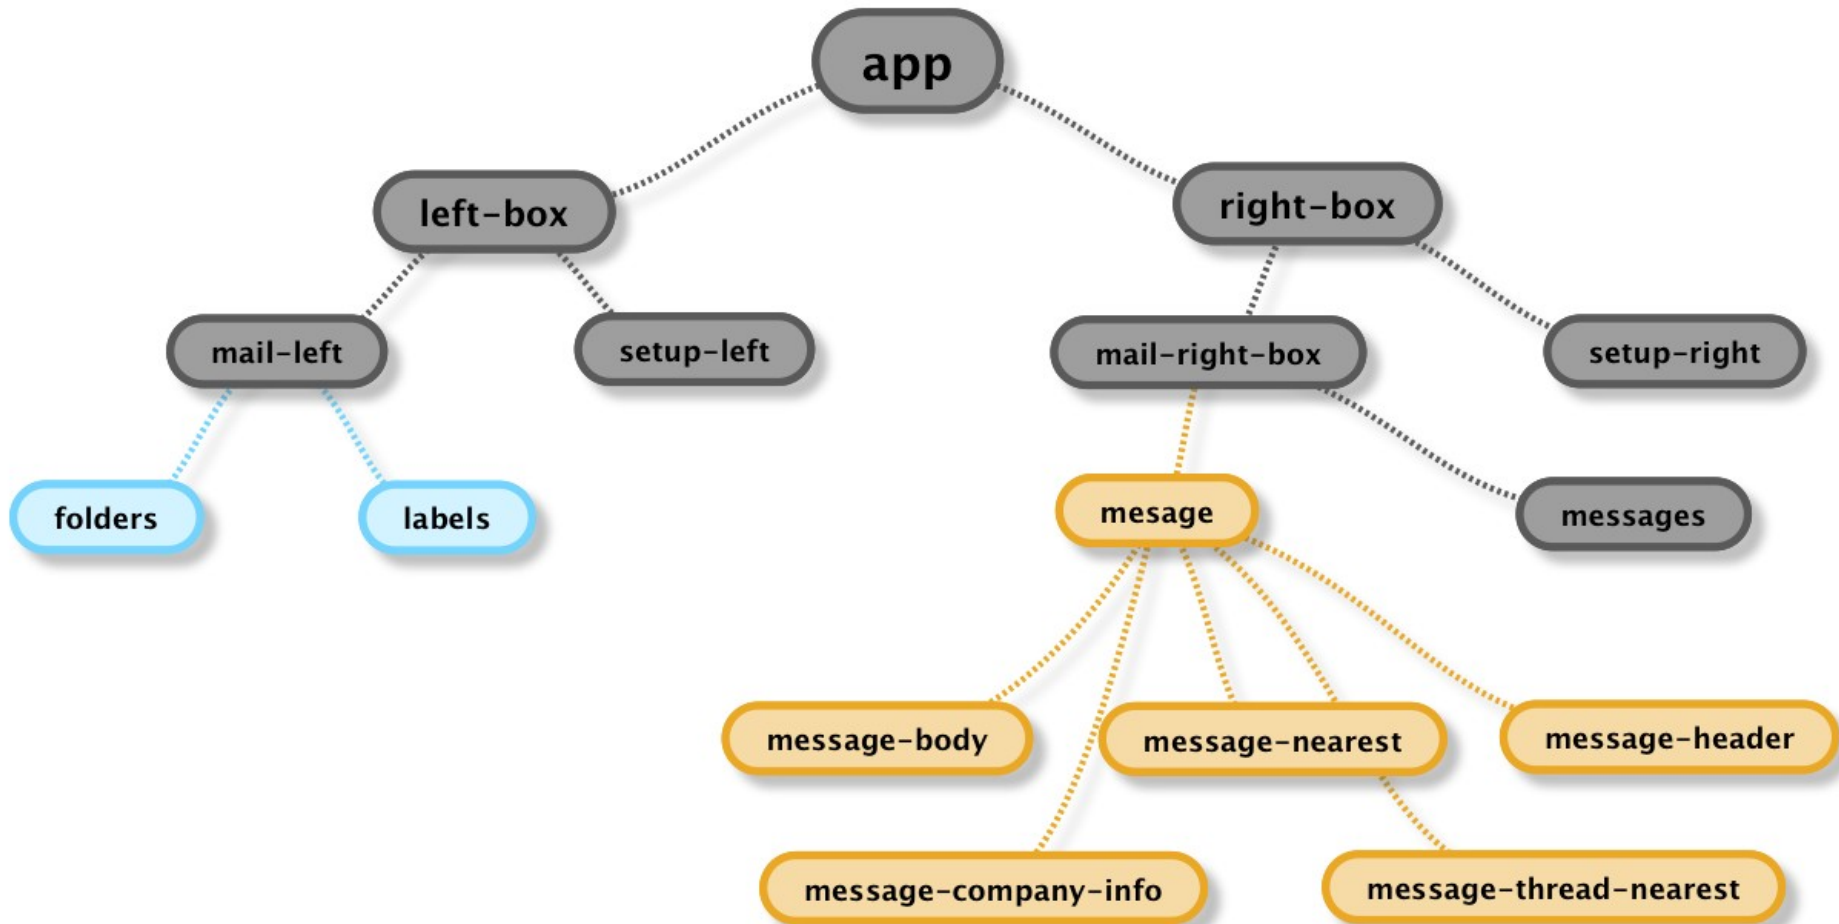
app

left-box

right-box

mail-left

setup-left

mail-right-box

setup-right

folders

labels

mesage

messages

message-body

message-nearest

message-header

message-company-info

message-thread-nearest